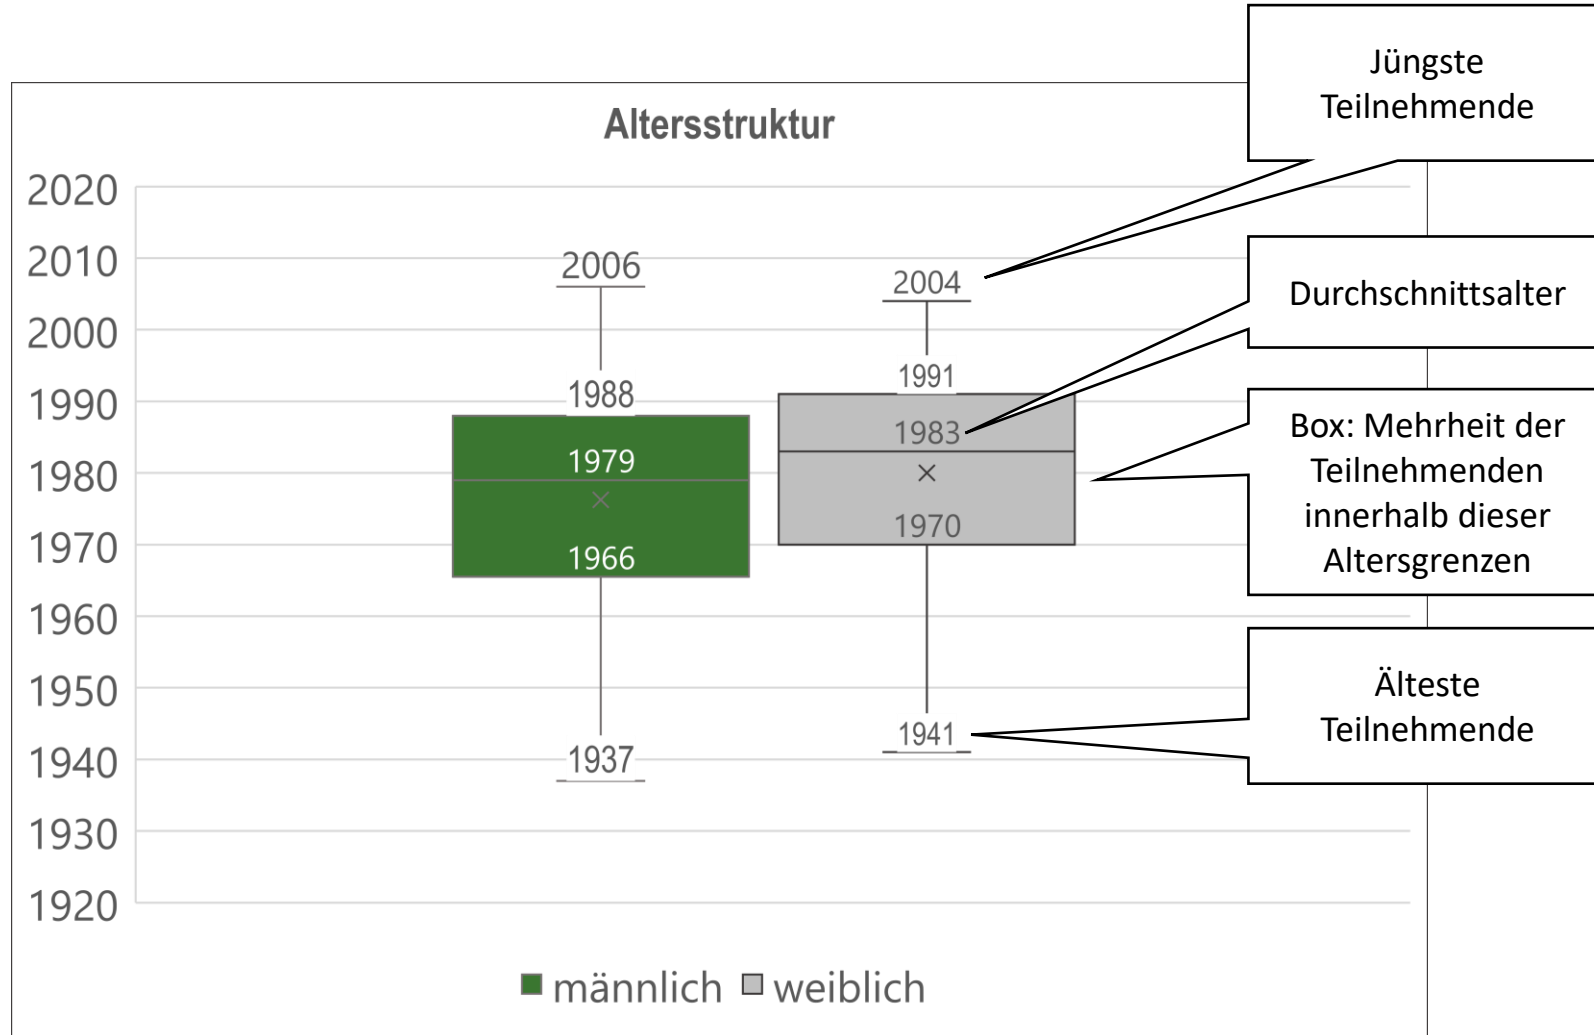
Altersstruktur

Jüngste Teilnehmende

Durchschnittsalter

Box: Mehrheit der Teilnehmenden innerhalb dieser Altersgrenzen

Älteste Teilnehmende

2020
2010
2000
1990
1980
1970
1960
1950
1940
1930
1920

2006
1988
1979
1966
1937

2004
1991
1983
1970
1941

männlich weiblich